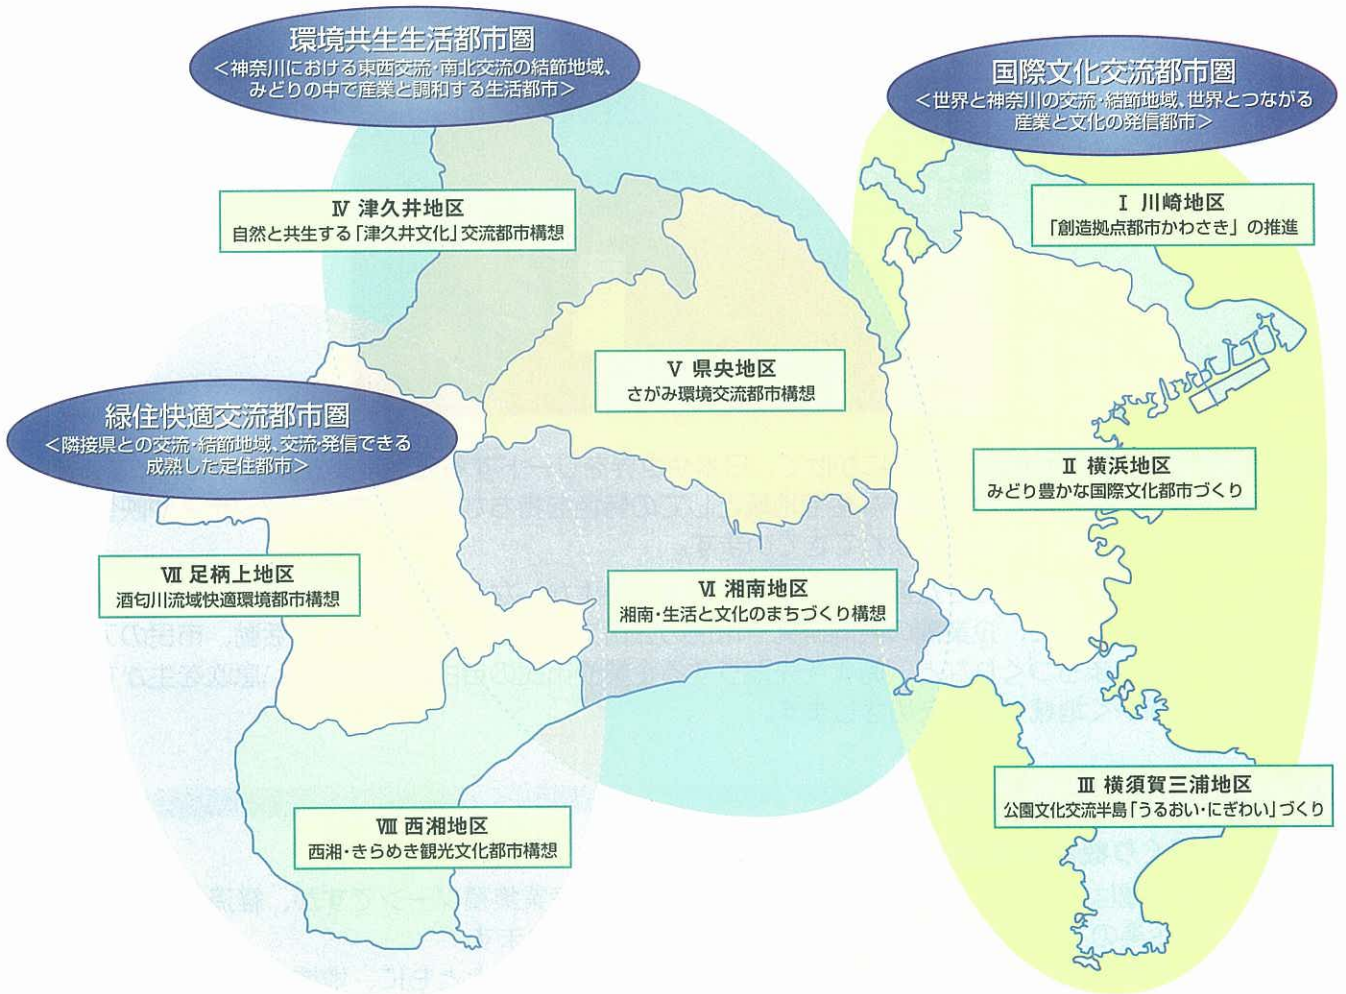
環境共生生活都市圏
＜神奈川における東西交流・南北交流の結節地域、みどりの中で産業と調和する生活都市＞

国際文化交流都市圏
＜世界と神奈川の交流・結節地域、世界とつながる産業と文化の発信都市＞

Ⅳ 津久井地区
自然と共生する「津久井文化」交流都市構想

Ⅰ 川崎地区
「創造拠点都市かわさき」の推進

Ⅴ 県央地区
さがみ環境交流都市構想

緑住快適交流都市圏
＜隣接県との交流・結節地域、交流発信できる成熟した定住都市＞

Ⅱ 横浜地区
みどり豊かな国際文化都市づくり

Ⅶ 足柄上地区
酒匂川流域快適環境都市構想

Ⅵ 湘南地区
湘南・生活と文化のまちづくり構想

Ⅲ 横須賀三浦地区
公園文化交流半島「うるおい・にぎわい」づくり

Ⅷ 西湘地区
西湘・きらめき観光文化都市構想